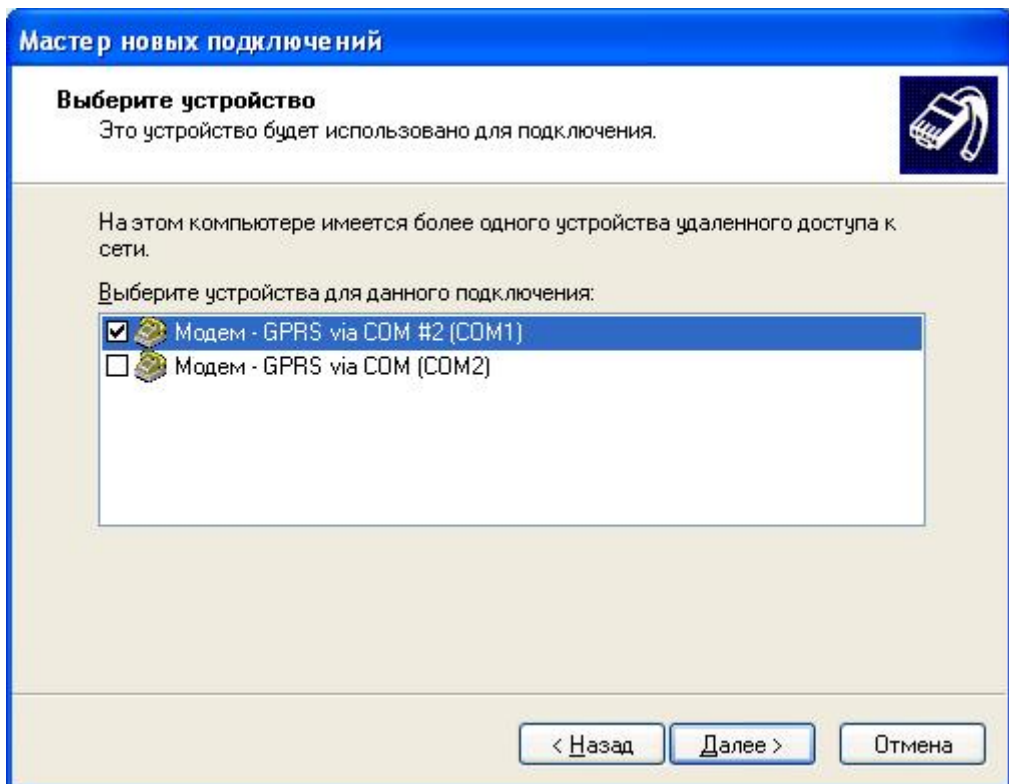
Мастер новых подключений

Выберите устройство
Это устройство будет использовано для подключения.

На этом компьютере имеется более одного устройства удаленного доступа к сети.

Выберите устройства для данного подключения:

☑ Модем - GPRS via COM #2 (COM1)
☐ Модем - GPRS via COM (COM2)

< Назад  Далее >  Отмена